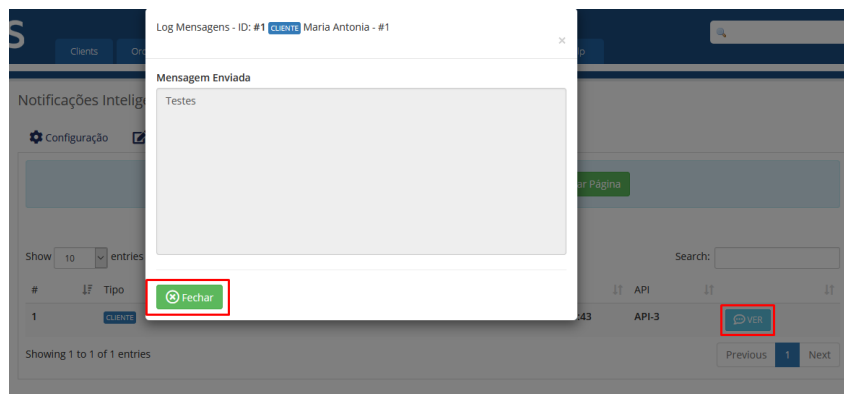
S
Clients Or
p

Log Mensagens - ID: #1 CLIENTE Maria Antonia - #1
×

Mensagem Enviada
Testes

Fechar

Notificações Intelig
Configuração
r Página

Show 10 entries
Search:

| # | Tipo | | API | |
|---|---|---|---|---|
| 1 | CLIENTE | 43 | API-3 | VER |

Showing 1 to 1 of 1 entries
Previous 1 Next